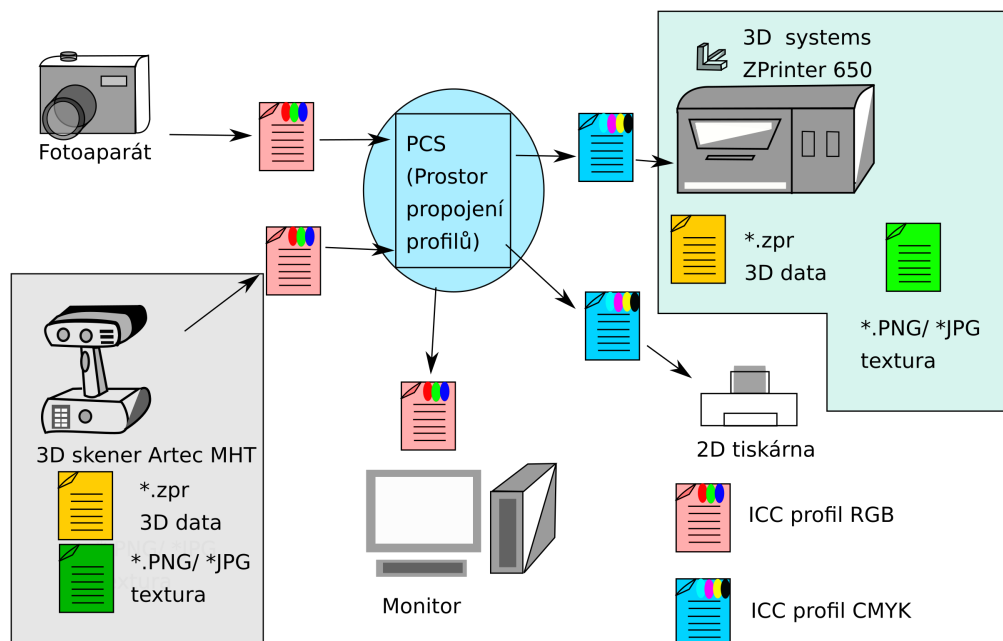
Fotoaparát

PCS (Prostor propojení profilů)

3D systems ZPrinter 650

*.zpr
3D data

*.PNG/ *JPG
textura

3D skener Artec MHT

*.zpr
3D data

*.PNG/ *JPG
textura

Monitor

2D tiskárna

ICC profil RGB

ICC profil CMYK